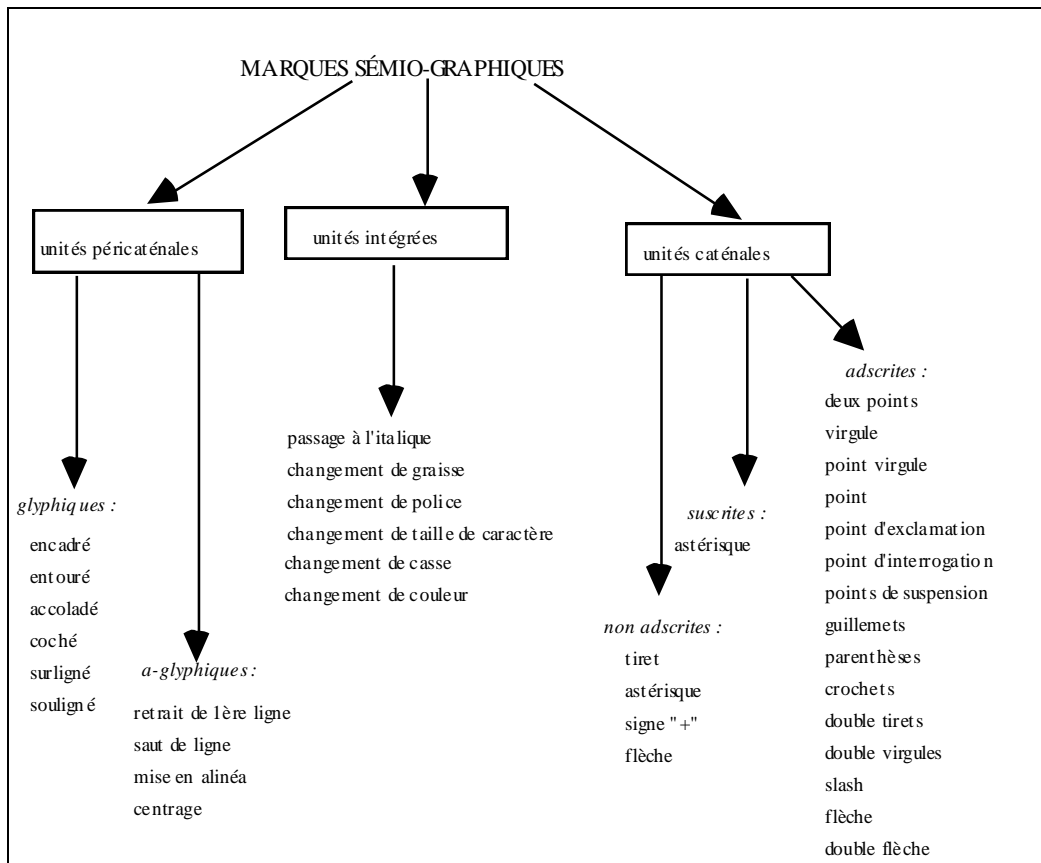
MARQUES SÉMIO-GRAPHIQUES

unités péricaténales

unités intégrées

unités caténales

glyphiques :
encadré
entouré
accoladé
coché
surligné
souligné

a-glyphiques :
retrait de 1ère ligne
saut de ligne
mise en alinéa
centrage

passage à l'italique
changement de graisse
changement de police
changement de taille de caractère
changement de casse
changement de couleur

non adscrites :
tiret
astérisque
signe "+"
flèche

suscrites :
astérisque

adscrites :
deux points
virgule
point virgule
point
point d'exclamation
point d'interrogation
points de suspension
guillemets
parenthèses
crochets
double tirets
double virgules
slash
flèche
double flèche